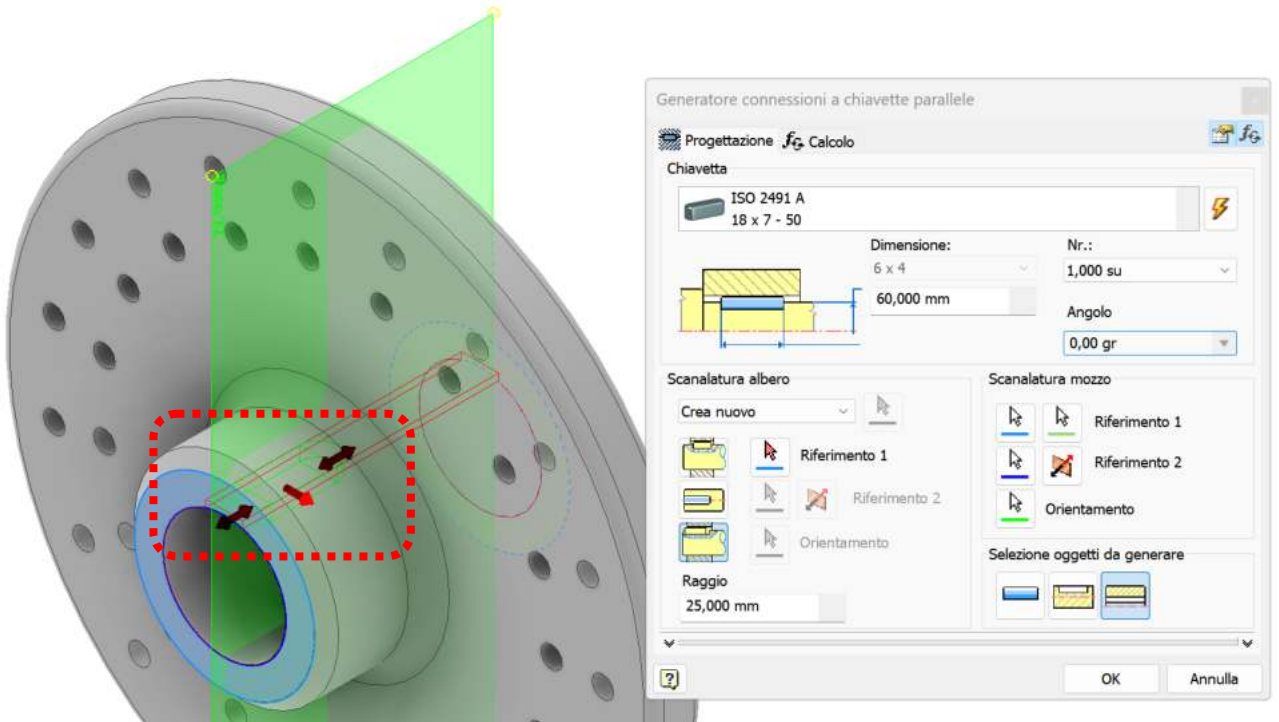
Generatore connessioni a chiavette parallele

Progettazione
Calcolo

Chiavetta

ISO 2491 A
18 x 7 - 50

Dimensione:
6 x 4
60,000 mm

Nr.:
1,000 su

Angolo
0,00 gr

Scanalatura albero
Crea nuovo
Riferimento 1
Riferimento 2
Orientamento
Raggio
25,000 mm

Scanalatura mozzo
Riferimento 1
Riferimento 2
Orientamento

Selezione oggetti da generare

OK
Annulla